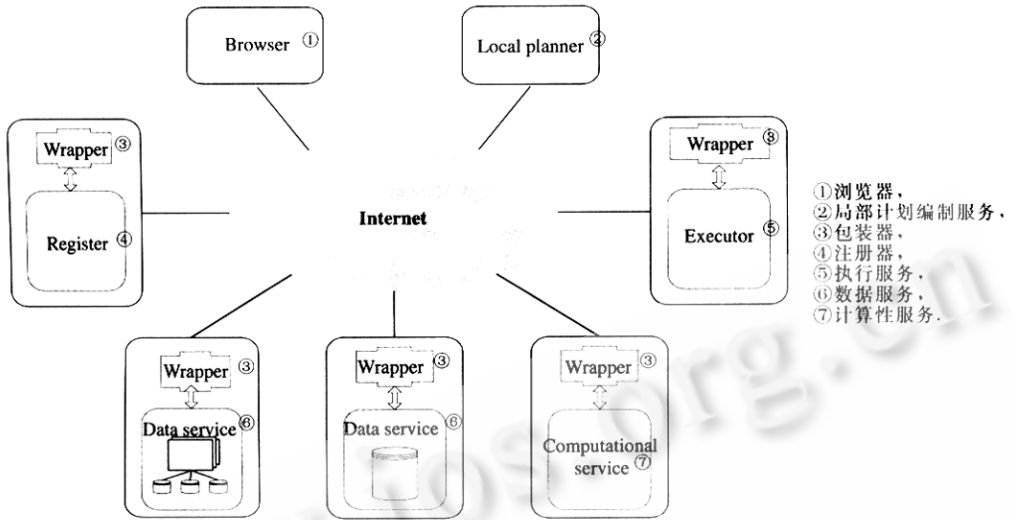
Browser ①

Local planner ②

Wrapper ③

Register ④

Internet

Wrapper ③

Executor ⑤

①浏览器，
②局部计划编制服务，
③包装器，
④注册器，
⑤执行服务，
⑥数据服务，
⑦计算性服务.

Wrapper ③

Data service ⑥

Wrapper ③

Data service ⑥

Wrapper ③

Computational service ⑦

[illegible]os.org.cn